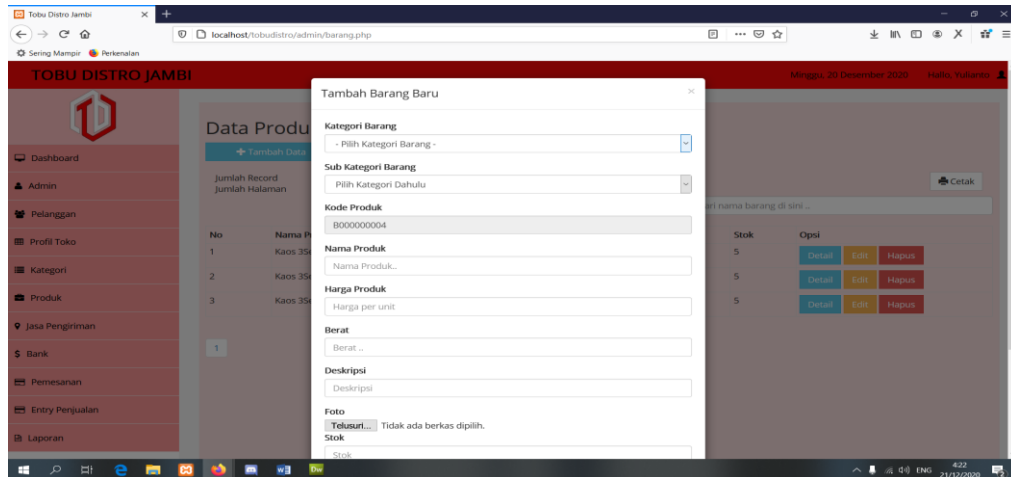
Tobu Distro Jambi

localhost/tobudistro/admin/barang.php

Sering Mampir Perkenalan

TOBU DISTRO JAMBI

Minggu, 20 Desember 2020 Hallo, Yulianto

Dashboard

Admin

Pelanggan

Profil Toko

Kategori

Produk

Jasa Pengiriman

$ Bank

Pemesanan

Entry Penjualan

Laporan

Data Produ

+ Tambah Data

Jumlah Record
Jumlah Halaman

Cetak

ri nama barang di sini ..

| No | Nama P | Stok | Opsi |
|---|---|---|---|
| 1 | Kaos 35 | 5 | Detail Edit Hapus |
| 2 | Kaos 35 | 5 | Detail Edit Hapus |
| 3 | Kaos 35 | 5 | Detail Edit Hapus |

1

Tambah Barang Baru

×

Kategori Barang

- Pilih Kategori Barang -

Sub Kategori Barang

Pilih Kategori Dahulu

Kode Produk

B000000004

Nama Produk

Nama Produk..

Harga Produk

Harga per unit

Berat

Berat ..

Deskripsi

Deskripsi

Foto

Telusuri... Tidak ada berkas dipilih.

Stok

Stok

ENG 4:22 21/12/2020